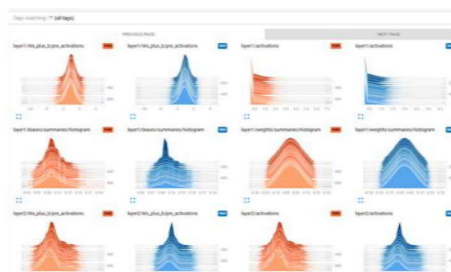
Tags matching /* (all tags)

PREVIOUS PAGE

NEXT PAGE

layer1/Wx_plus_b/pre_activations

layer1/Wx_plus_b/pre_activations

layer1/activations

layer1/activations

layer1/biases/summaries/histogram

layer1/biases/summaries/histogram

layer1/weights/summaries/histogram

layer1/weights/summaries/histogram

layer2/Wx_plus_b/pre_activations

layer2/Wx_plus_b/pre_activations

layer2/activations

layer2/activations